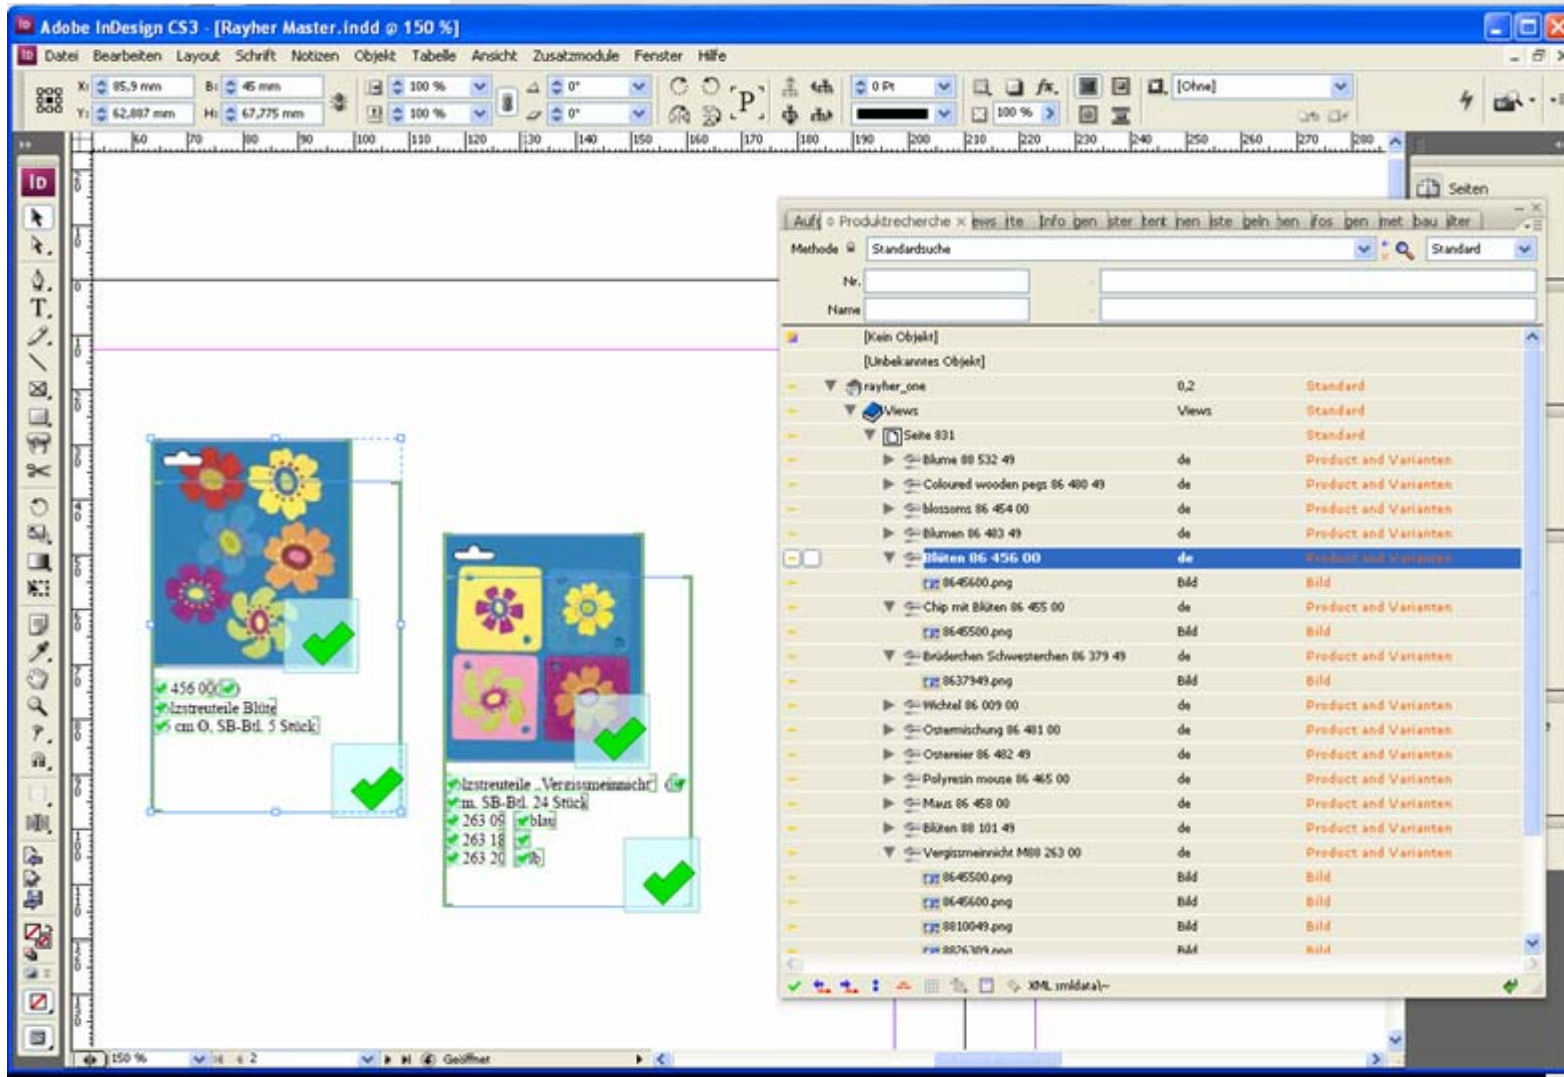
Adobe InDesign CS3 - [Rayher Master.indd @ 150 %]

Datei Bearbeiten Layout Schrift Notizen Objekt Tabelle Ansicht Zusatzmodule Fenster Hilfe

X: 85,9 mm
Y: 62,887 mm
B: 45 mm
H: 67,775 mm
100 %
100 %
0°
0°
0 Pt
100 %
[Ohne]

60 70 80 90 100 110 120 130 140 150 160 170 180 190 200 210 220 230 240 250 260 270 280

Seiten

Auf | Produktrecherche × | ews | ite | Info | gen | ster | tent | hen | iste | beln | hen | fos | gen | met | bau | ilter

Methode | Standardsuche | Standard
Nr.
Name

| | | |
|---|---|---|
| [Kein Objekt] | | |
| [Unbekanntes Objekt] | | |
| rayher_one | 0,2 | Standard |
| Views | Views | Standard |
| Seite 831 | | Standard |
| Blume 88 532 49 | de | Product and Varianten |
| Coloured wooden pegs 86 480 49 | de | Product and Varianten |
| blossoms 86 454 00 | de | Product and Varianten |
| Blumen 86 483 49 | de | Product and Varianten |
| Blüten 86 456 00 | de | Product and Varianten |
| 8645600.png | Bild | Bild |
| Chip mit Blüten 86 455 00 | de | Product and Varianten |
| 8645500.png | Bild | Bild |
| Brüderchen Schwesterchen 86 379 49 | de | Product and Varianten |
| 8637949.png | Bild | Bild |
| Wichtel 86 009 00 | de | Product and Varianten |
| Ostermischung 86 481 00 | de | Product and Varianten |
| Ostereier 86 482 49 | de | Product and Varianten |
| Polyresin mouse 86 465 00 | de | Product and Varianten |
| Maus 86 458 00 | de | Product and Varianten |
| Blüten 88 101 49 | de | Product and Varianten |
| Vergissmeinnicht M88 263 00 | de | Product and Varianten |
| 8645500.png | Bild | Bild |
| 8645600.png | Bild | Bild |
| 8810049.png | Bild | Bild |
| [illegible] | Bild | Bild |

XML xmldata\~

456 00
lzstreuteile Blüte
5 cm O, SB-Btl. 5 Stück

lzstreuteile „Vergissmeinnicht"
m. SB-Btl. 24 Stück
263 09 blau
263 18
263 20 lb

150 % 2 Geöffnet